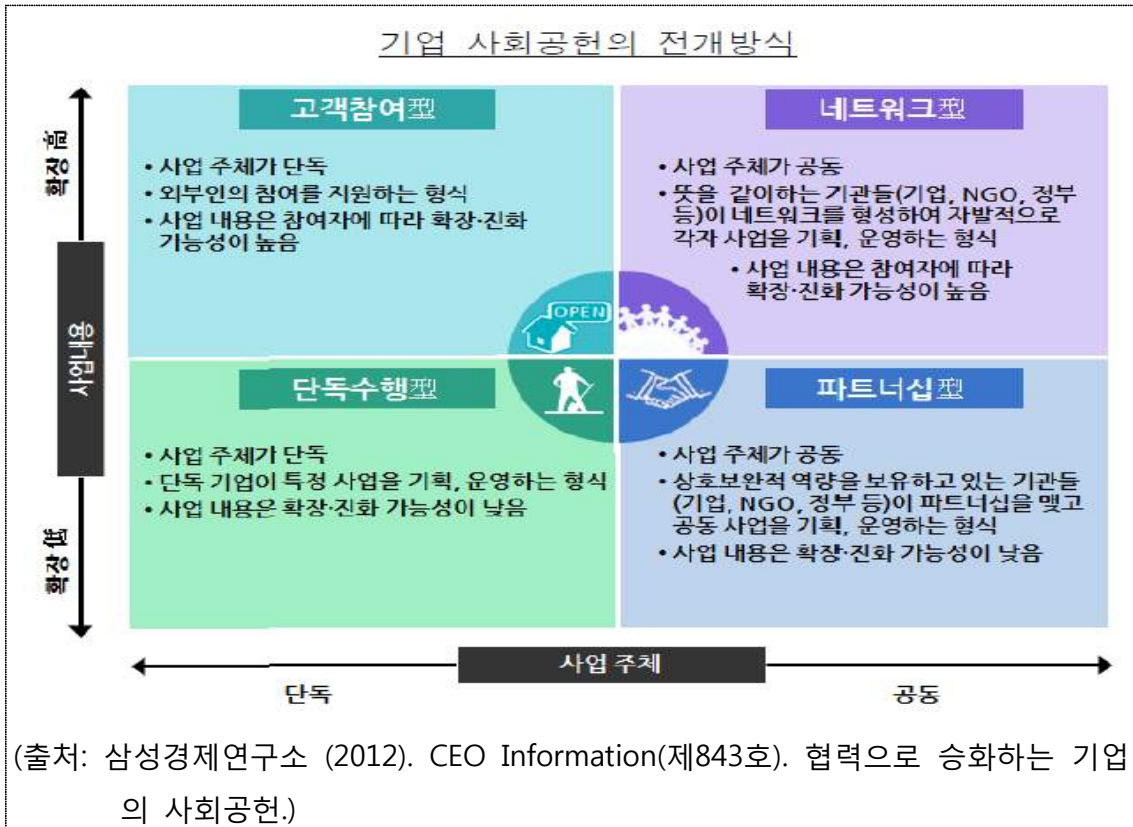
기업 사회공헌의 전개방식

확장 高

사업내용

확장 低

고객참여型

• 사업 주체가 단독
• 외부인의 참여를 지원하는 형식
• 사업 내용은 참여자에 따라 확장·진화 가능성이 높음

네트워크型

• 사업 주체가 공동
• 뜻을 같이하는 기관들(기업, NGO, 정부 등)이 네트워크를 형성하여 자발적으로 각자 사업을 기획, 운영하는 형식
• 사업 내용은 참여자에 따라 확장·진화 가능성이 높음

OPEN

단독수행型

• 사업 주체가 단독
• 단독 기업이 특정 사업을 기획, 운영하는 형식
• 사업 내용은 확장·진화 가능성이 낮음

파트너십型

• 사업 주체가 공동
• 상호보완적 역량을 보유하고 있는 기관들(기업, NGO, 정부 등)이 파트너십을 맺고 공동 사업을 기획, 운영하는 형식
• 사업 내용은 확장·진화 가능성이 낮음

사업 주체

단독

공동

(출처: 삼성경제연구소 (2012). CEO Information(제843호). 협력으로 승화하는 기업의 사회공헌.)